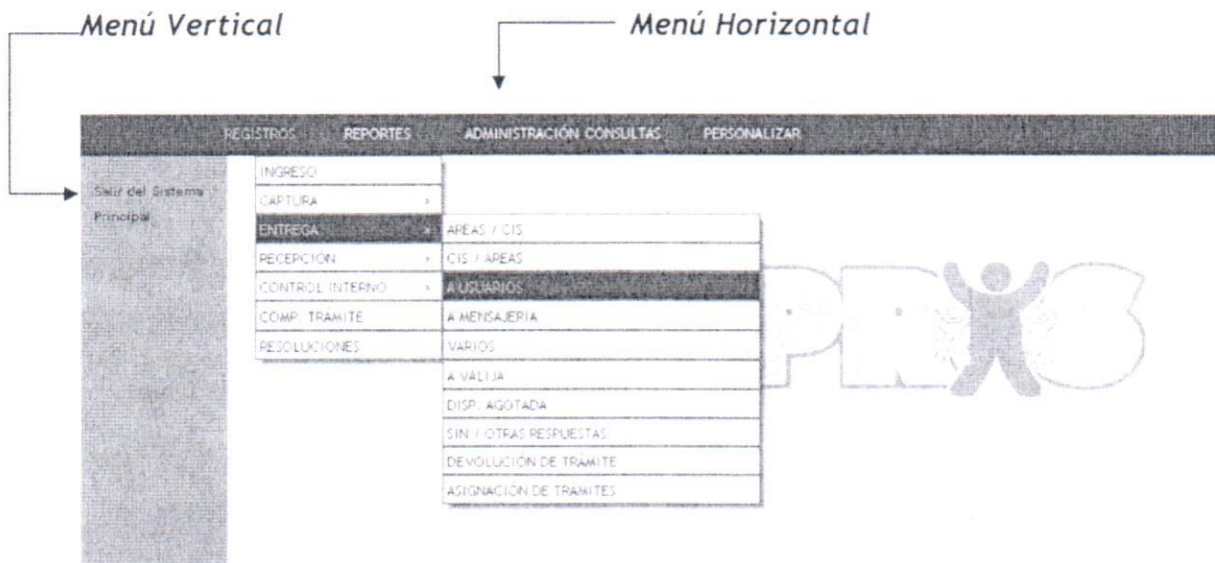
Menú Vertical

Menú Horizontal

REGISTROS REPORTES ADMINISTRACIÓN CONSULTAS PERSONALIZAR

Salir del Sistema
Principal

INGRESO
CAPTURA
ENTREGA
RECEPCION
CONTROL INTERNO
COMP. TRAMITE
RESOLUCIONES

AREAS / CIS
CIS / AREAS
A USUARIOS
A MENSAJERIA
VARIOS
A VALIJA
DISP. AGOTADA
SIN / OTRAS RESPUESTAS
DEVOLUCIÓN DE TRÁMITE
ASIGNACION DE TRAMITES

PRIS